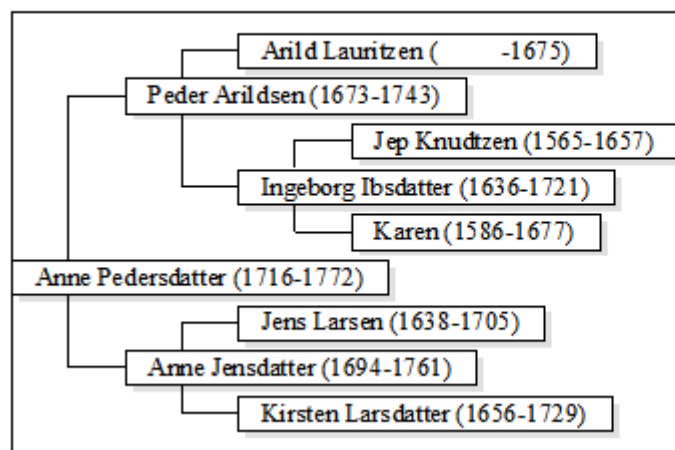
Arild Lauritzen ( -1675)

Peder Arildsen (1673-1743)

Jep Knudtzen (1565-1657)

Ingeborg Ibsdatter (1636-1721)

Karen (1586-1677)

Anne Pedersdatter (1716-1772)

Jens Larsen (1638-1705)

Anne Jensdatter (1694-1761)

Kirsten Larsdatter (1656-1729)